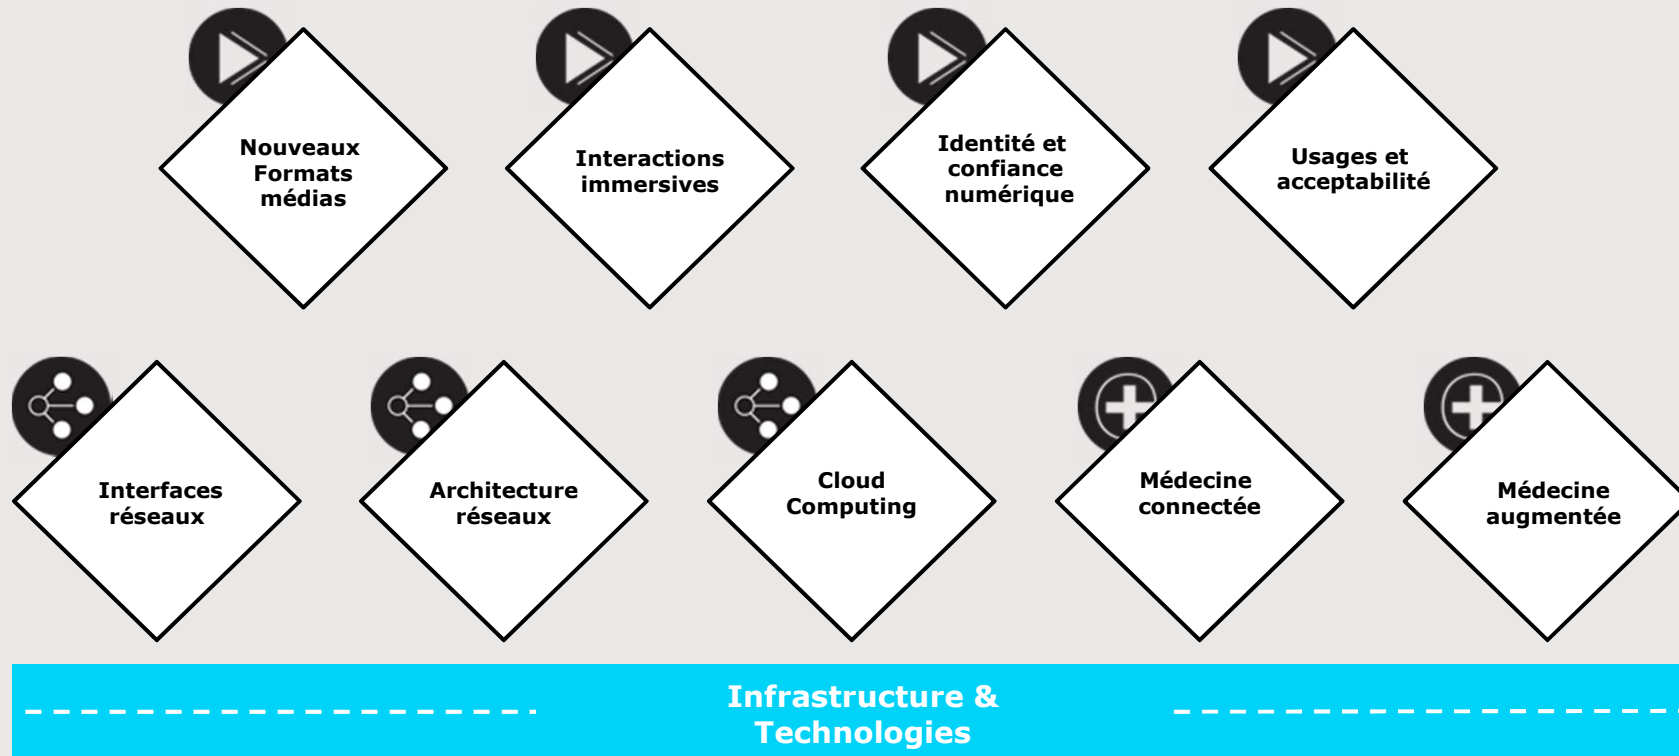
Nouveaux Formats médias

Interactions immersives

Identité et confiance numérique

Usages et acceptabilité

Interfaces réseaux

Architecture réseaux

Cloud Computing

Médecine connectée

Médecine augmentée

Infrastructure & Technologies